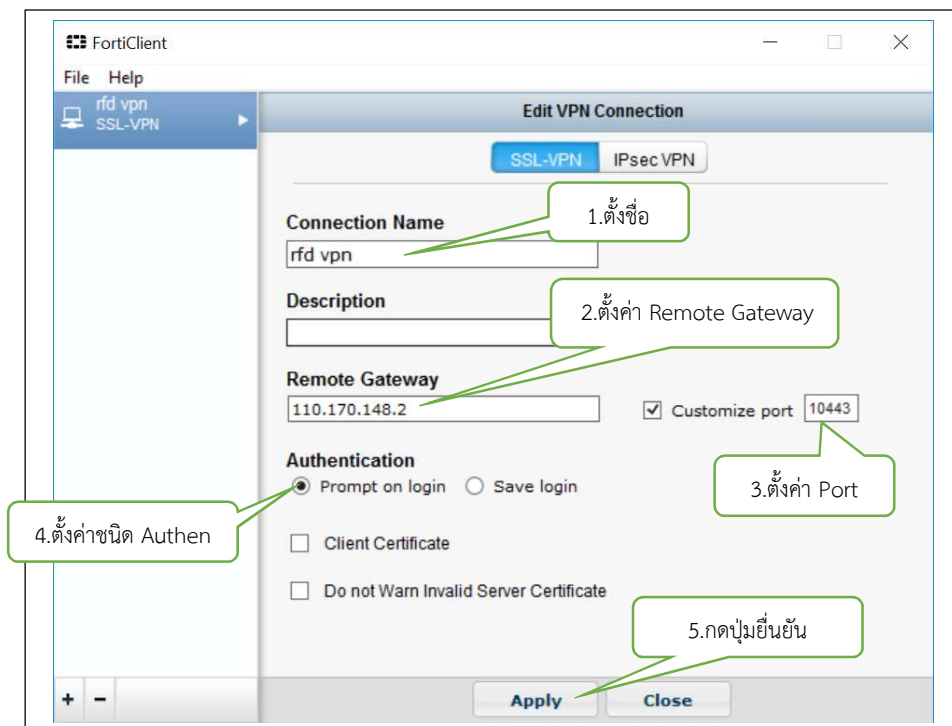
FortiClient

File Help

rfd vpn
SSL-VPN

Edit VPN Connection

SSL-VPN IPsec VPN

Connection Name
rfd vpn

1.ตั้งชื่อ

Description

2.ตั้งค่า Remote Gateway

Remote Gateway
110.170.148.2

Customize port 10443

3.ตั้งค่า Port

Authentication
Prompt on login Save login

4.ตั้งค่าชนิด Authen

Client Certificate

Do not Warn Invalid Server Certificate

5.กดปุ่มยื่นยัน

+ −

Apply Close